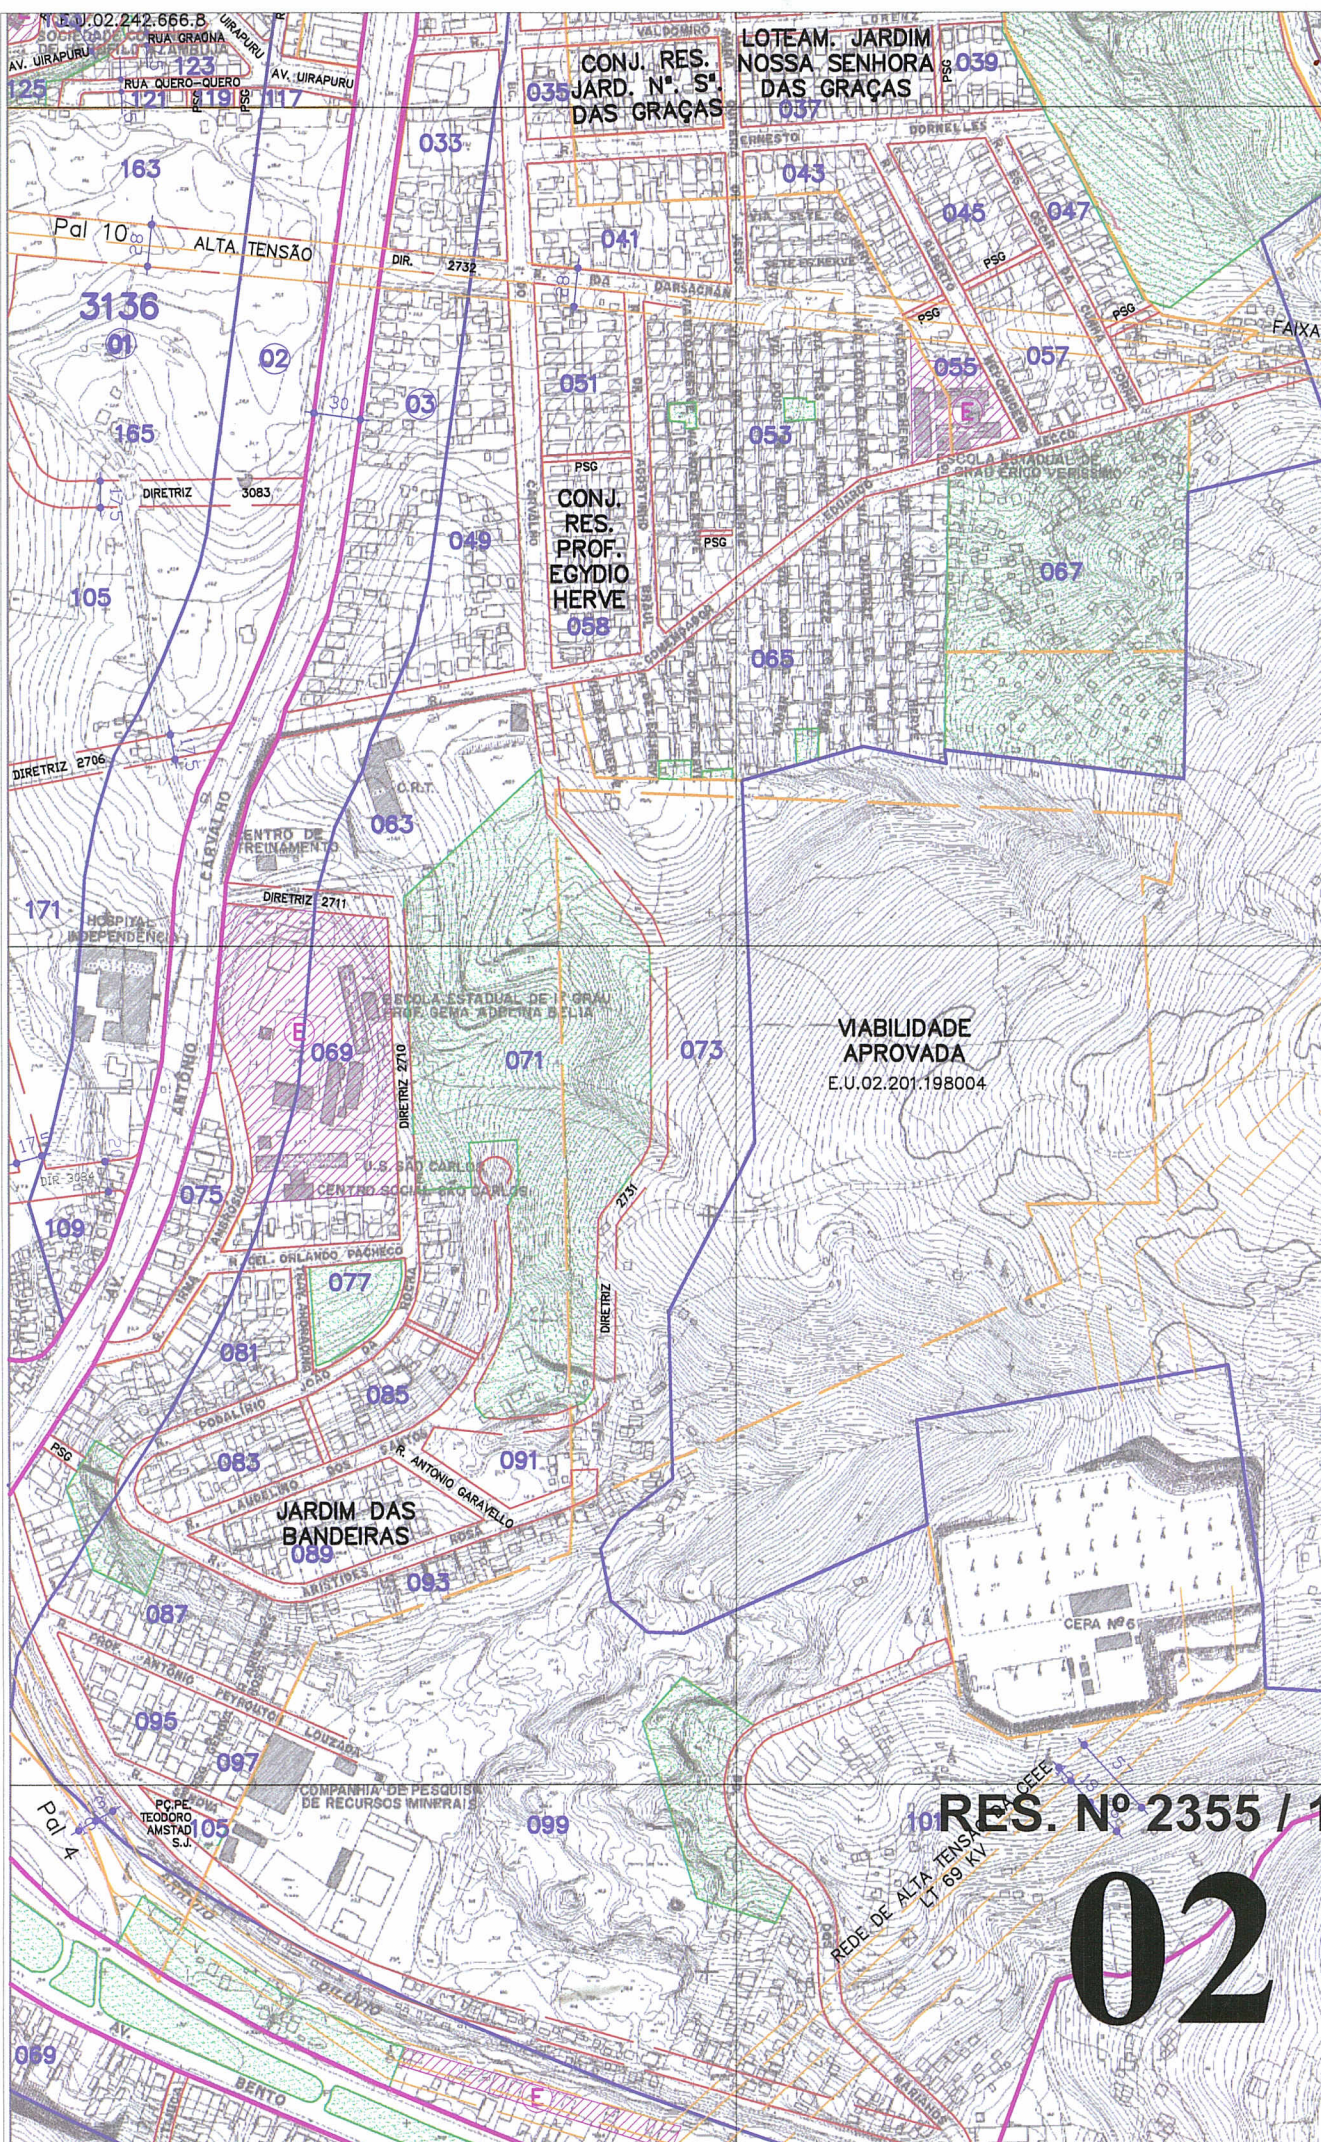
N.E.U.02.242.666.B
AV. UIRAPURU
RUA GRAÚNA
RUA QUERO-QUERO
AV. UIRAPURU
125 121 123 119 117
VALDOMIRO
CONJ. RES. JARD. Nª. Sª. DAS GRAÇAS
035
LOTEAM. JARDIM NOSSA SENHORA DAS GRAÇAS
037
PSG
039
033
163
Pal 10
ALTA TENSÃO
DIR. 2732
ERNESTO
043
041
045
047
3136
01
02
PSG
PSG
FAIXA
055
057
051
053
E
03
165
DIRETRIZ 3083
PSG
CONJ. RES. PROF. EGYDIO HERVE
058
PSG
049
105
067
065
DIRETRIZ 2706
C.R.T.
063
CENTRO DE TREINAMENTO
171
HOSPITAL INDEPENDÊNCIA
DIRETRIZ 2711
E
ESCOLA ESTADUAL DE 1º GRAU PROF. GEMA ADELINA BELIA
069
071
073
VIABILIDADE APROVADA
E.U.02.201.198004
DIRETRIZ 2710
U.S. SÃO CARLOS
CENTRO SOCIAL SÃO CARLOS
075
109
R. CEL. ORLANDO PACHECO
077
DIRETRIZ
2731
081
085
R. ANTONIO GARAVELLO
091
083
PSG
JARDIM DAS BANDEIRAS
089
093
087
PROF. ANTONIO PEYROUTO LOUZADA
CEPA Nº 6
095
097
COMPANHIA DE PESQUISA DE RECURSOS MINERAIS
Pal 4
PC PE TEODORO AMSTAD S.J.
105
099
101
CEEE
RES. Nº 2355 / 1
REDE DE ALTA TENSÃO LT 69 KV
02
059
AV. BENTO
E